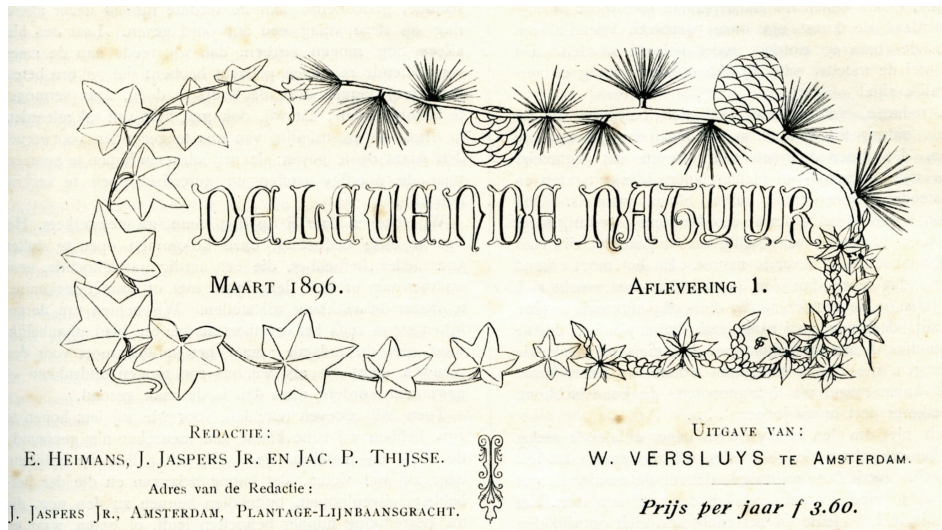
DE LEVENDE NATUUR

MAART 1896.

AFLEVERING 1.

Redactie:
E. HEIMANS, J. JASPERS JR. EN JAC. P. THIJSSE.
Adres van de Redactie:
J. JASPERS JR., AMSTERDAM, PLANTAGE-LIJNBAANSGRACHT.

Uitgave van:
W. VERSLUYS TE AMSTERDAM.

Prijs per jaar f 3.60.